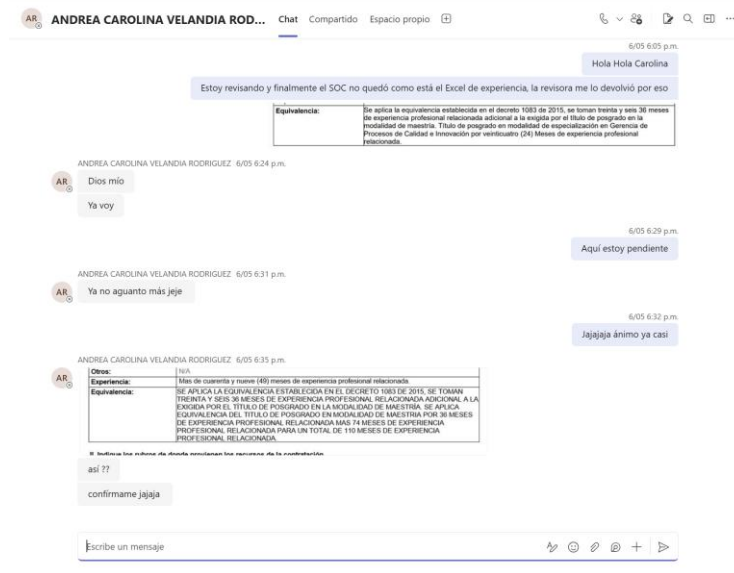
AR ANDREA CAROLINA VELANDIA ROD... Chat Compartido Espacio propio

6/05 6:05 p.m.

Hola Hola Carolina

Estoy revisando y finalmente el SOC no quedó como está el Excel de experiencia, la revisora me lo devolvió por eso

| Equivalencia: | Se aplica la equivalencia establecida en el decreto 1083 de 2015, se toman treinta y seis 36 meses de experiencia profesional relacionada adicional a la exigida por el título de posgrado en la modalidad de maestría. Título de posgrado en modalidad de especialización en Gerencia de Procesos de Calidad e Innovación por veinticuatro (24) Meses de experiencia profesional relacionada. |
|---|---|

ANDREA CAROLINA VELANDIA RODRIGUEZ 6/05 6:24 p.m.

AR

Dios mío

Ya voy

6/05 6:29 p.m.

Aquí estoy pendiente

ANDREA CAROLINA VELANDIA RODRIGUEZ 6/05 6:31 p.m.

AR

Ya no aguanto más jeje

6/05 6:32 p.m.

Jajajaja ánimo ya casi

ANDREA CAROLINA VELANDIA RODRIGUEZ 6/05 6:35 p.m.

AR

| Otros: | N/A |
|---|---|
| Experiencia: | Mas de cuarenta y nueve (49) meses de experiencia profesional relacionada |
| Equivalencia: | SE APLICA LA EQUIVALENCIA ESTABLECIDA EN EL DECRETO 1083 DE 2015, SE TOMAN TREINTA Y SEIS 36 MESES DE EXPERIENCIA PROFESIONAL RELACIONADA ADICIONAL A LA EXIGIDA POR EL TÍTULO DE POSGRADO EN LA MODALIDAD DE MAESTRÍA. SE APLICA EQUIVALENCIA DEL TITULO DE POSGRADO EN MODALIDAD DE MAESTRIA POR 36 MESES DE EXPERIENCIA PROFESIONAL RELACIONADA MAS 74 MESES DE EXPERIENCIA PROFESIONAL RELACIONADA PARA UN TOTAL DE 110 MESES DE EXPERIENCIA PROFESIONAL RELACIONADA. |

8. Indique los rubros de donde provienen los recursos de la contratación

así ??

confirmame jajaja

Escribe un mensaje